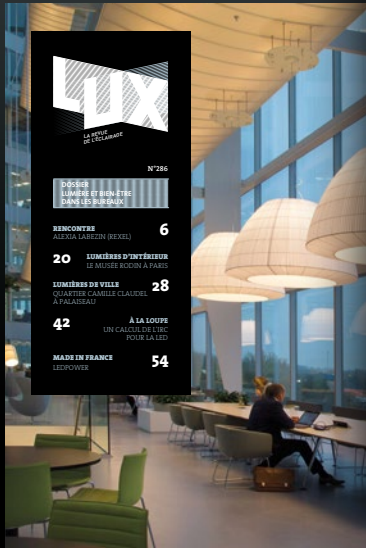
LUX
LA REVUE DE L'ÉCLAIRAGE

N°286

DOSSIER
LUMIÈRE ET BIEN-ÊTRE DANS LES BUREAUX

RENCONTRE
ALEXIA LABEZIN (REXEL)
6

20
LUMIÈRES D'INTÉRIEUR
LE MUSÉE RODIN À PARIS

LUMIÈRES DE VILLE
QUARTIER CAMILLE CLAUDEL À PALAISEAU
28

42
À LA LOUPE
UN CALCUL DE L'IRC POUR LA LED

MADE IN FRANCE
LEDPOWER
54